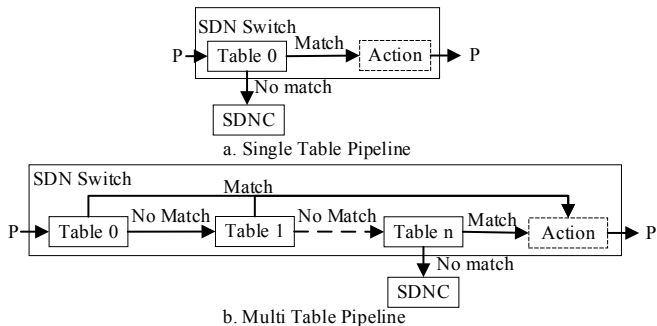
SDN Switch

P

Table 0

Match

Action

P

No match

SDNC

a. Single Table Pipeline

SDN Switch

Match

P

Table 0

No Match

Table 1

No Match

Table n

Match

Action

P

No match

SDNC

b. Multi Table Pipeline